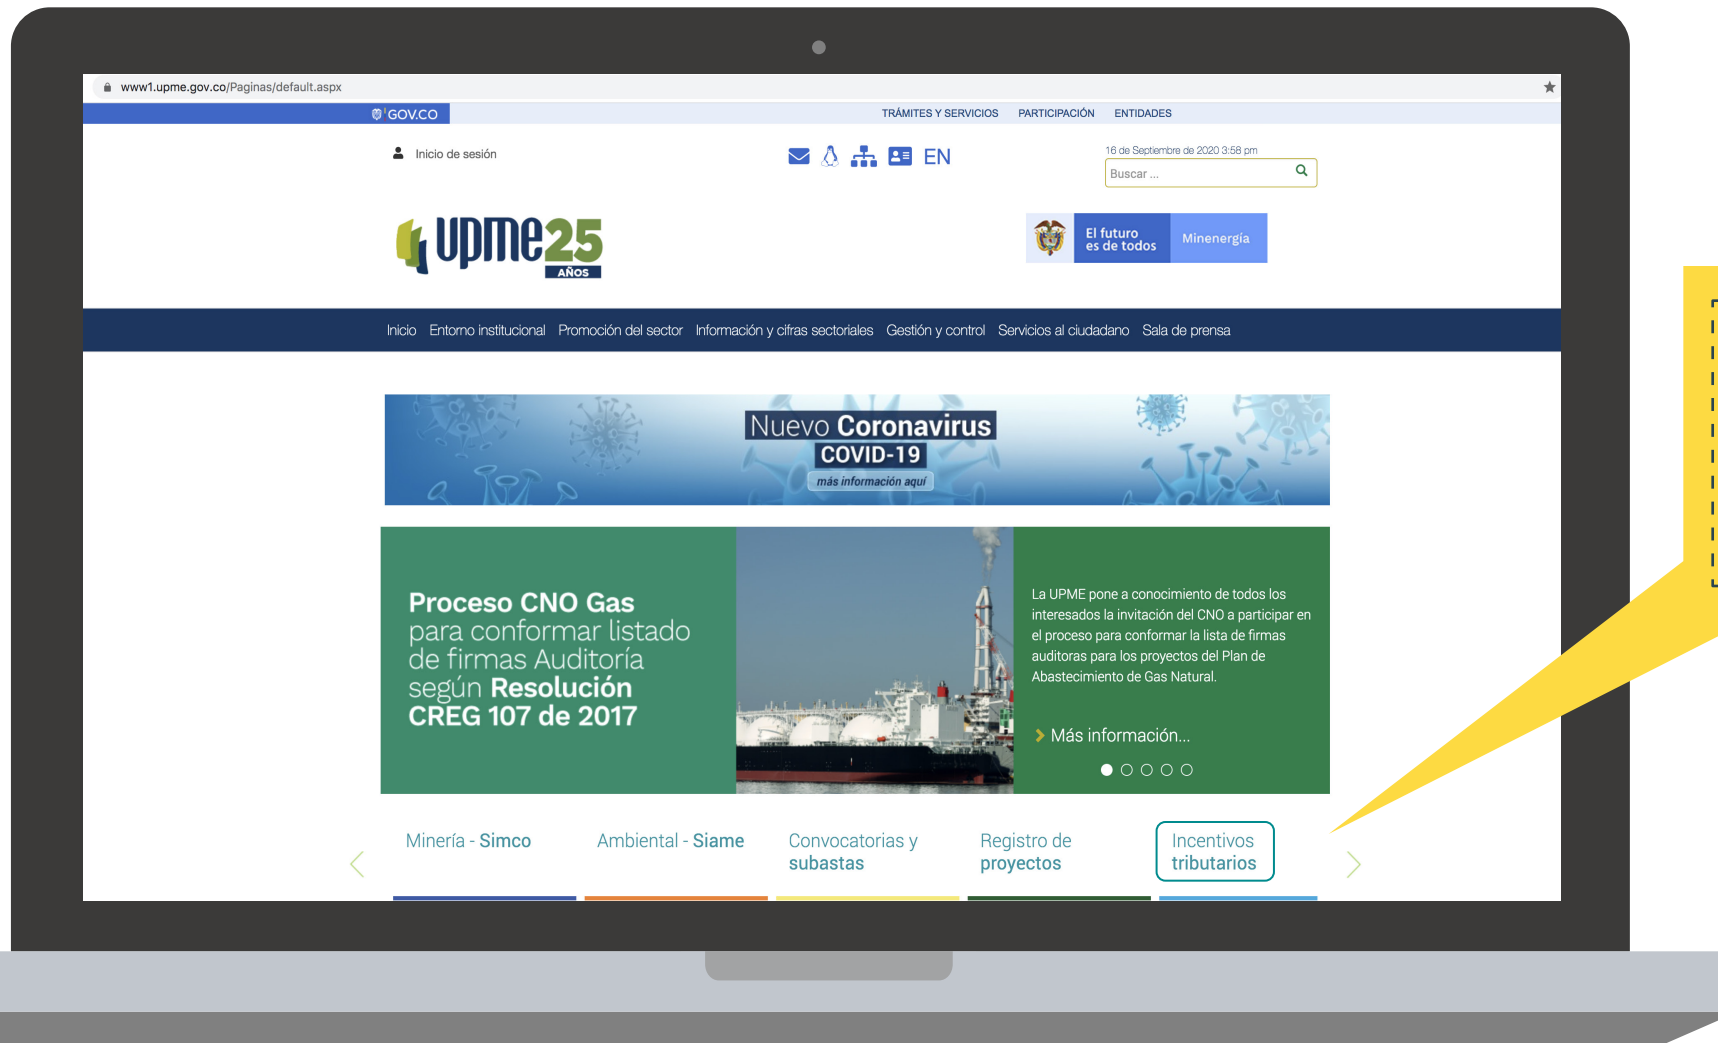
www1.upme.gov.co/Paginas/default.aspx

GOV.CO

TRÁMITES Y SERVICIOS PARTICIPACIÓN ENTIDADES

Inicio de sesión

EN

16 de Septiembre de 2020 3:58 pm

Buscar ...

upme25 AÑOS

El futuro es de todos

Minenergía

Inicio Entorno institucional Promoción del sector Información y cifras sectoriales Gestión y control Servicios al ciudadano Sala de prensa

Nuevo Coronavirus COVID-19

más información aquí

Proceso CNO Gas para conformar listado de firmas Auditoría según Resolución CREG 107 de 2017

La UPME pone a conocimiento de todos los interesados la invitación del CNO a participar en el proceso para conformar la lista de firmas auditoras para los proyectos del Plan de Abastecimiento de Gas Natural.

Más información...

Minería - Simco

Ambiental - Siame

Convocatorias y subastas

Registro de proyectos

Incentivos tributarios